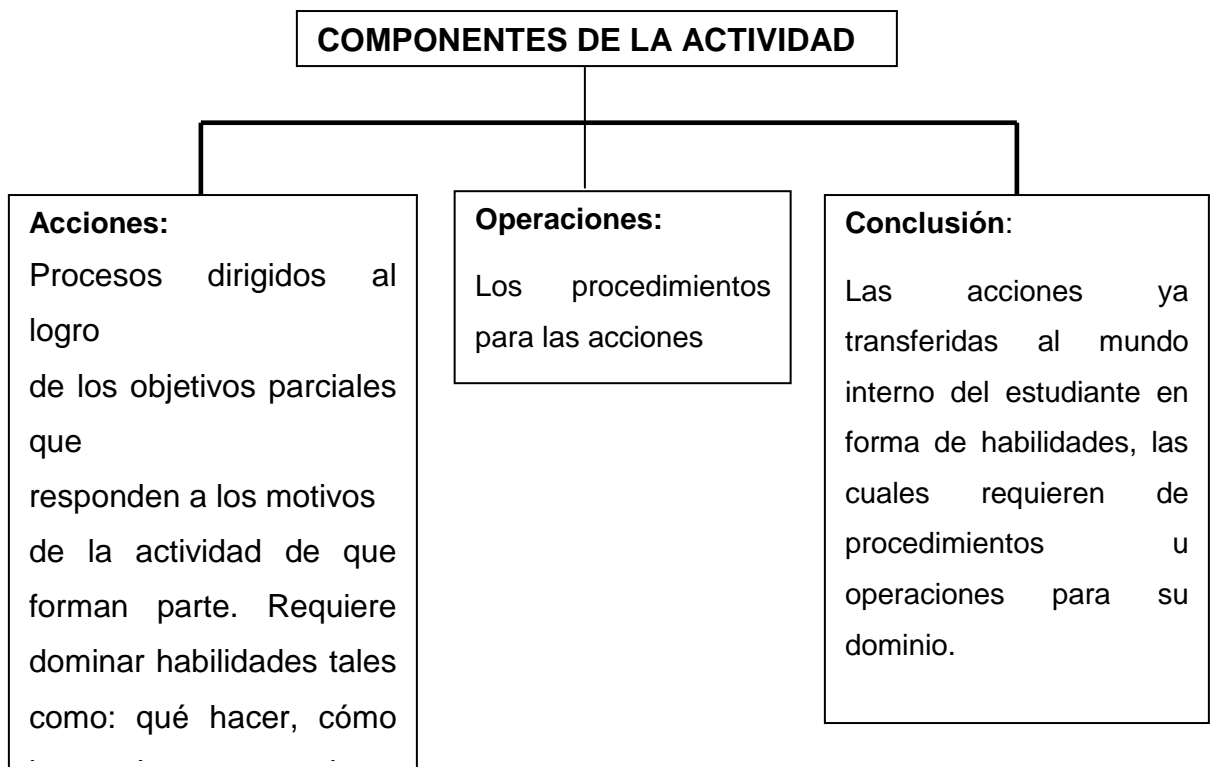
COMPONENTES DE LA ACTIVIDAD

Acciones:
Procesos dirigidos al logro de los objetivos parciales que responden a los motivos de la actividad de que forman parte. Requiere dominar habilidades tales como: qué hacer, cómo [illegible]

Operaciones:
Los procedimientos para las acciones

Conclusión:
Las acciones ya transferidas al mundo interno del estudiante en forma de habilidades, las cuales requieren de procedimientos u operaciones para su dominio.